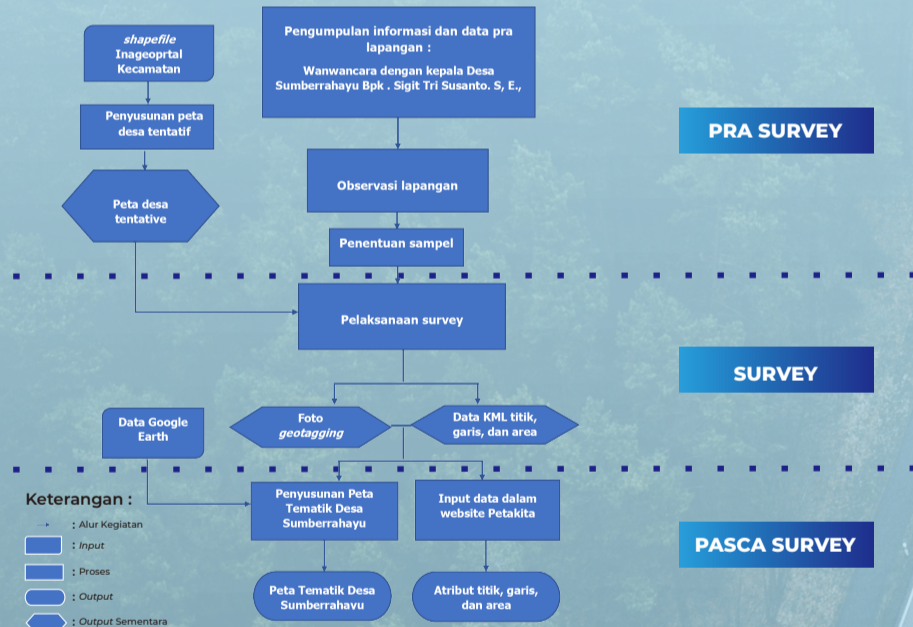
*shapefile* Inageoprtal Kecamatan

Pengumpulan informasi dan data pra lapangan :

Wanwancara dengan kepala Desa Sumberrahayu Bpk . Sigit Tri Susanto. S, E.,

Penyusunan peta desa tentatif

PRA SURVEY

Observasi lapangan

Peta desa tentative

Penentuan sampel

Pelaksanaan survey

SURVEY

Data Google Earth

Foto *geotagging*

Data KML titik, garis, dan area

Keterangan :

: Alur Kegiatan

: *Input*

: Proses

: *Output*

: *Output* Sementara

Penyusunan Peta Tematik Desa Sumberrahayu

Input data dalam website Petakita

PASCA SURVEY

Peta Tematik Desa Sumberrahavu

Atribut titik, garis, dan area